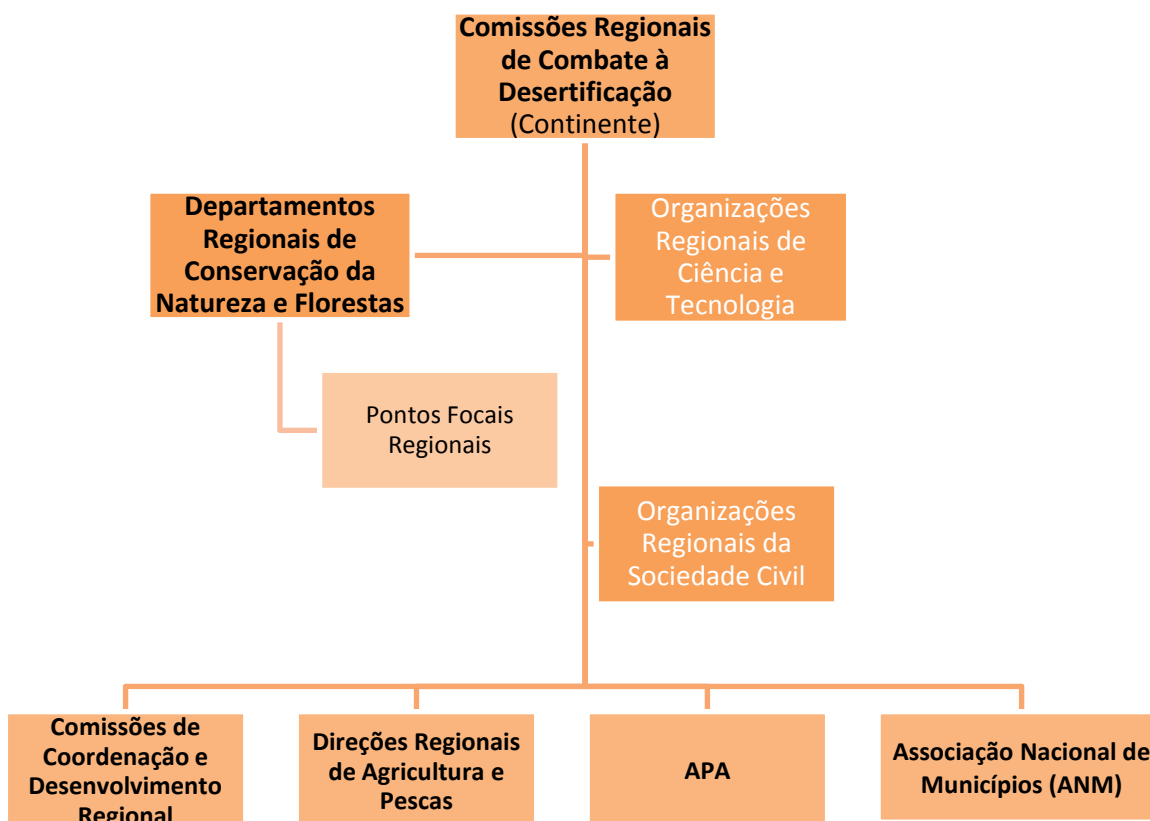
Comissões Regionais de Combate à Desertificação (Continente)

Departamentos Regionais de Conservação da Natureza e Florestas

Organizações Regionais de Ciência e Tecnologia

Pontos Focais Regionais

Organizações Regionais da Sociedade Civil

Comissões de Coordenação e Desenvolvimento Regional

Direções Regionais de Agricultura e Pescas

APA

Associação Nacional de Municípios (ANM)